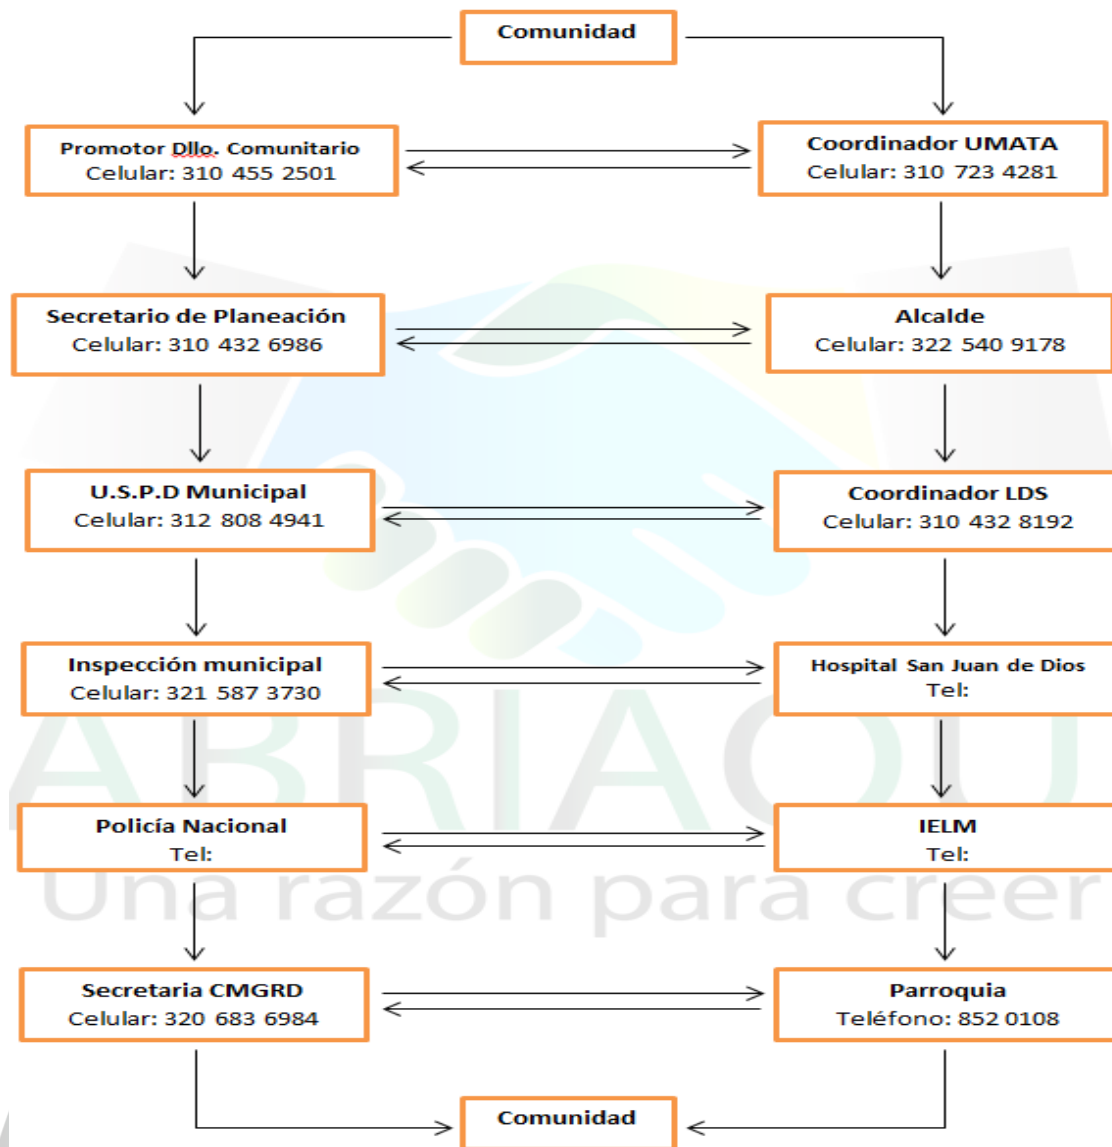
Comunidad

Promotor Dllo. Comunitario
Celular: 310 455 2501

Coordinador UMATA
Celular: 310 723 4281

Secretario de Planeación
Celular: 310 432 6986

Alcalde
Celular: 322 540 9178

U.S.P.D Municipal
Celular: 312 808 4941

Coordinador LDS
Celular: 310 432 8192

Inspección municipal
Celular: 321 587 3730

Hospital San Juan de Dios
Tel:

Policía Nacional
Tel:

IELM
Tel:

Secretaria CMGRD
Celular: 320 683 6984

Parroquia
Teléfono: 852 0108

Comunidad

ABRIAQUI
Una razón para creer